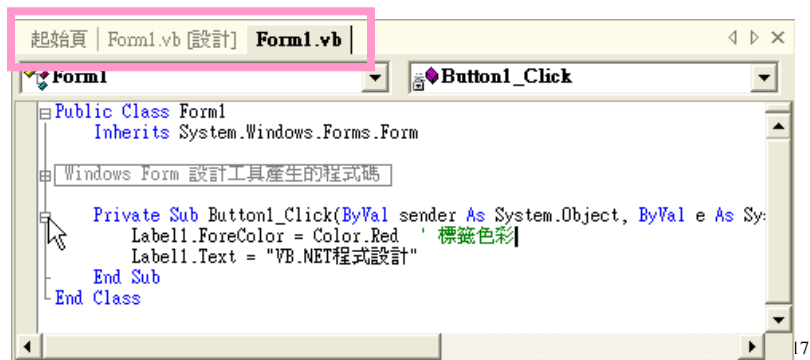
起始頁 | Form1.vb [設計] | Form1.vb

Form1
Button1_Click

Public Class Form1
Inherits System.Windows.Forms.Form

Windows Form 設計工具產生的程式碼

Private Sub Button1_Click(ByVal sender As System.Object, ByVal e As Sy
Label1.ForeColor = Color.Red ' 標籤色彩
Label1.Text = "VB.NET程式設計"
End Sub
End Class

17